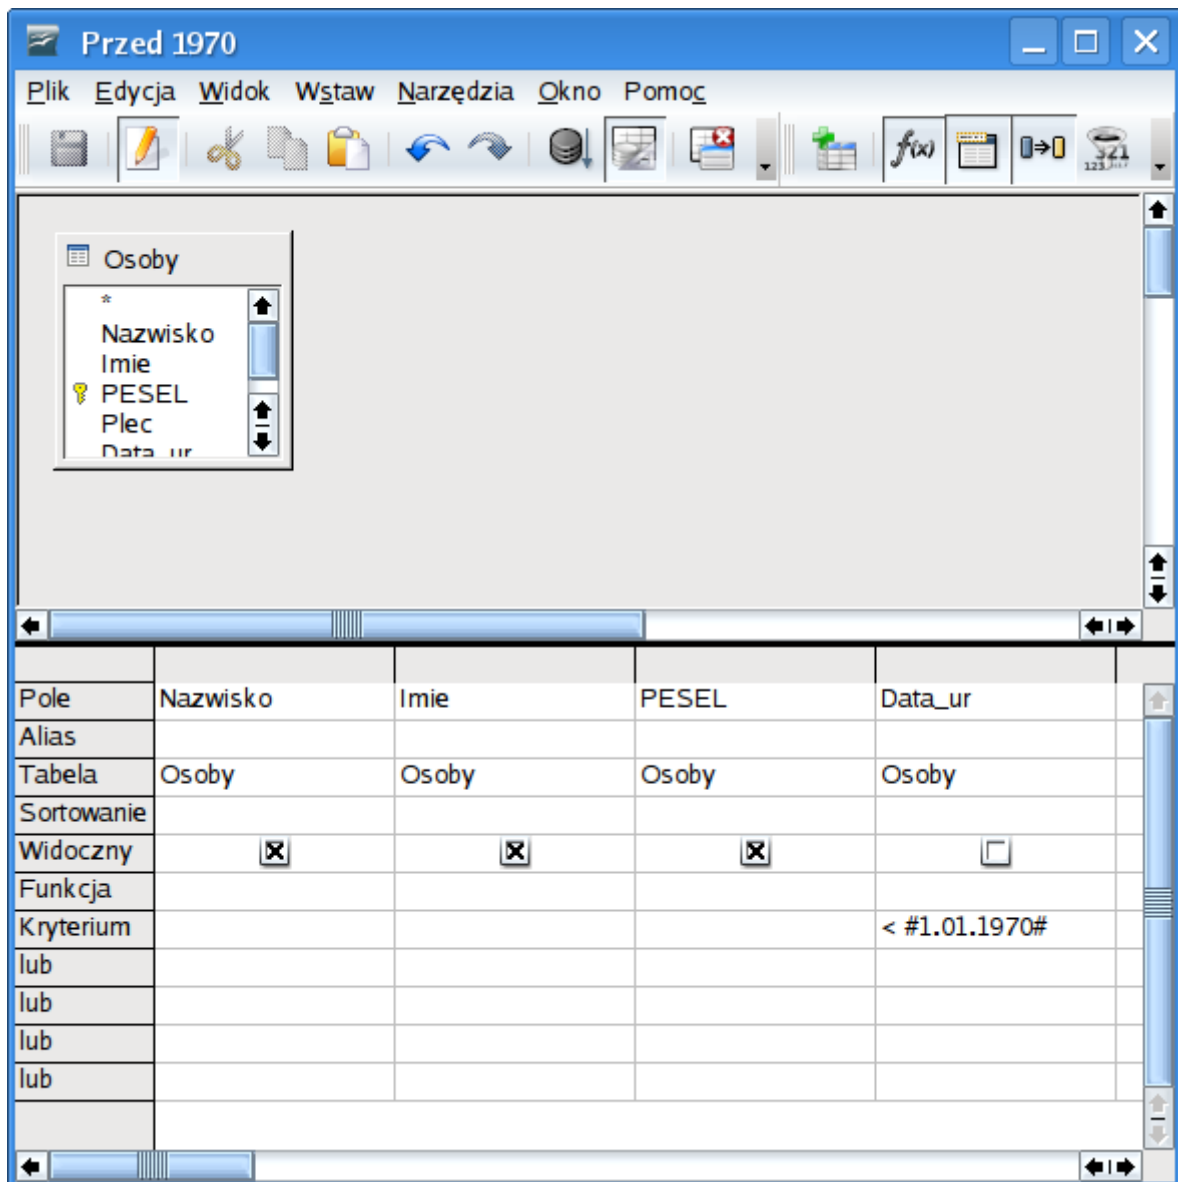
Przed 1970

Plik Edycja Widok Wstaw Narzędzia Okno Pomoc

Osoby

*
Nazwisko
Imie
PESEL
Plec
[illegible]

| | | | | |
|---|---|---|---|---|
| Pole | Nazwisko | Imie | PESEL | Data_ur |
| Alias | | | | |
| Tabela | Osoby | Osoby | Osoby | Osoby |
| Sortowanie | | | | |
| Widoczny | ☒ | ☒ | ☒ | ☐ |
| Funkcja | | | | |
| Kryterium | | | | < #1.01.1970# |
| lub | | | | |
| lub | | | | |
| lub | | | | |
| lub | | | | |